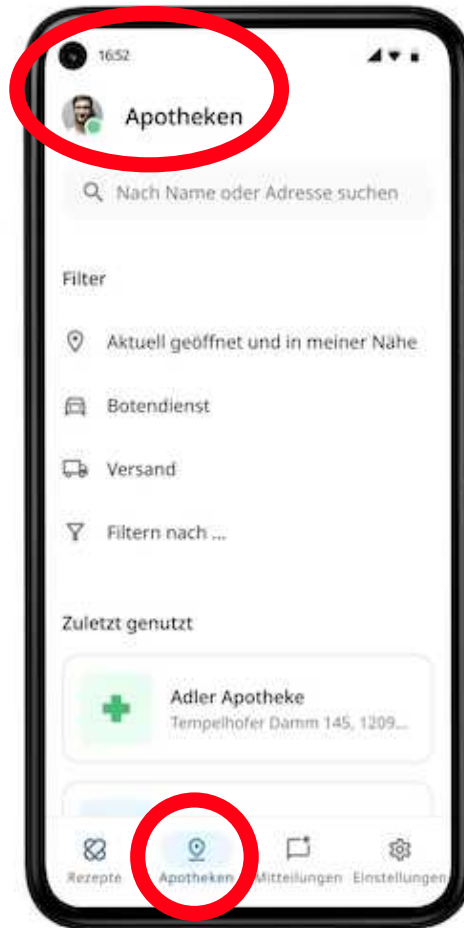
16:52

Apotheken

Nach Name oder Adresse suchen

Filter

Aktuell geöffnet und in meiner Nähe

Botendienst

Versand

Filtern nach ...

Zuletzt genutzt

Adler Apotheke
Tempelhofer Damm 145, 1209...

Rezepte
Apotheken
Mitteilungen
Einstellungen